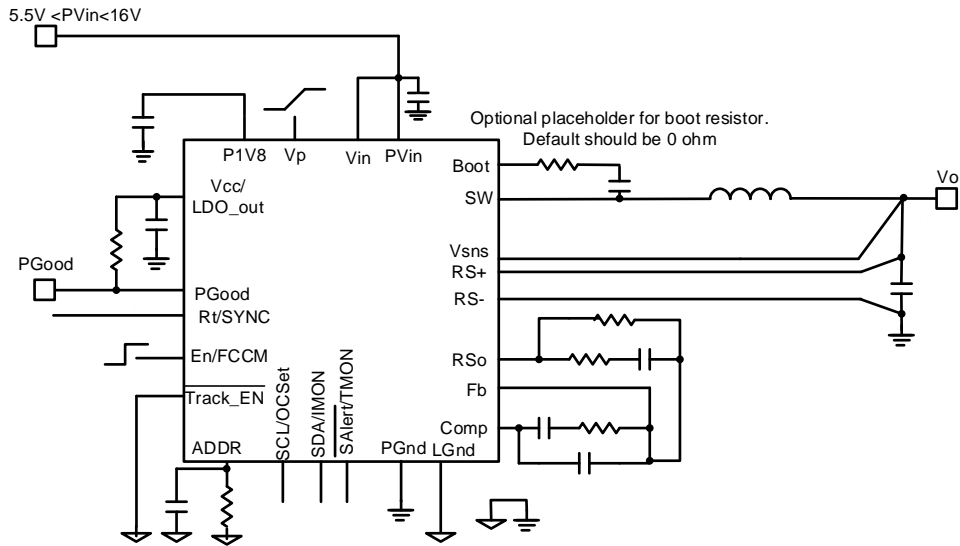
5.5V <PVin<16V

Optional placeholder for boot resistor.
Default should be 0 ohm

P1V8
Vp
Vin
PVin
Boot
SW
Vo
Vcc/
LDO_out
Vsns
RS+
RS-
PGood
PGood
Rt/SYNC
En/FCCM
RSo
Fb
$\overline{\text{Track\_EN}}$
Comp
SCL/OCSet
SDA/IMON
SAlert/TMON
ADDR
PGnd
LGnd